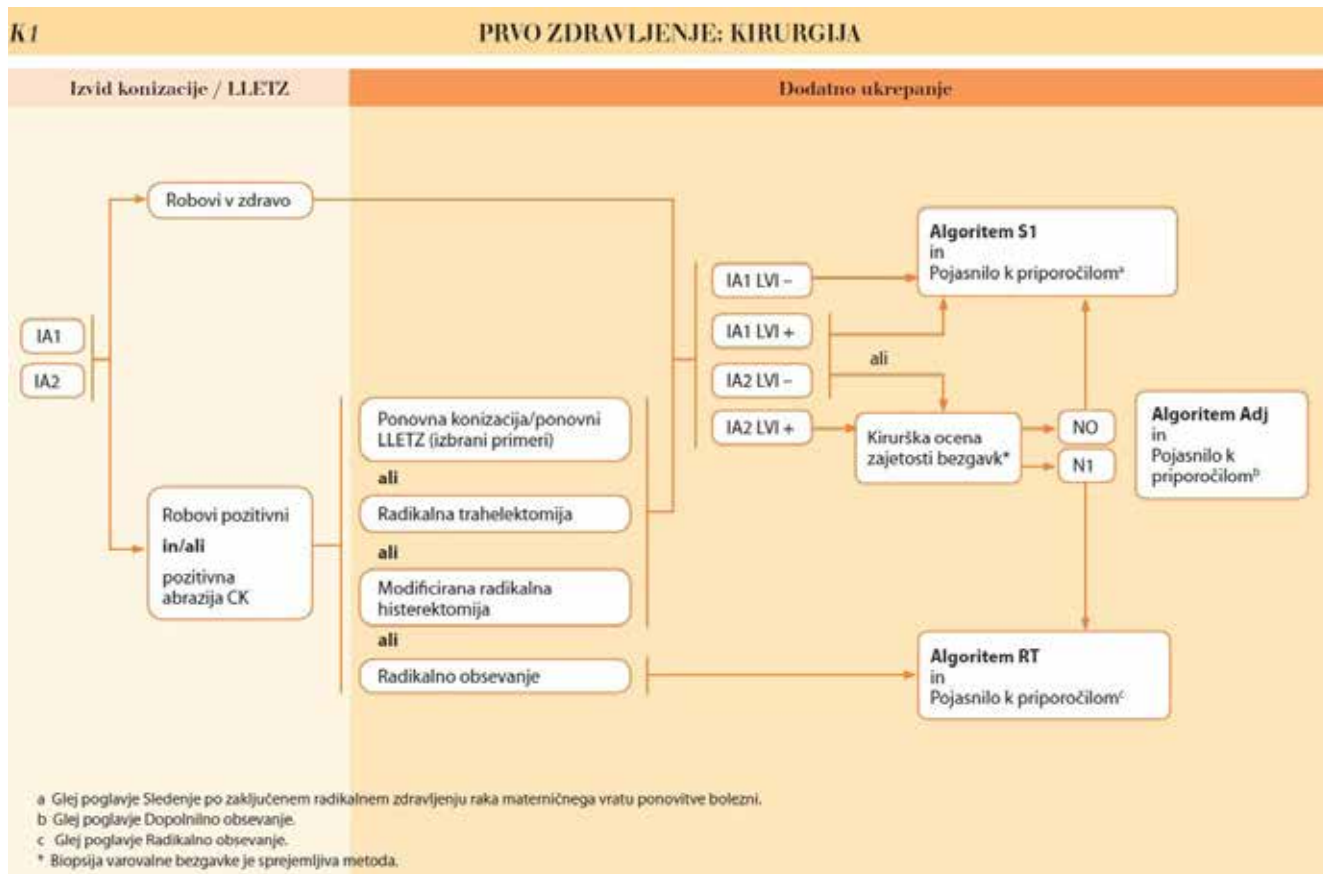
K1

PRVO ZDRAVLJENJE: KIRURGIJA

Izvid konizacije / LLETZ

Dodatno ukrepanje

IA1

IA2

Robovi v zdravo

Robovi pozitivni
in/ali
pozitivna abrazija CK

Ponovna konizacija/ponovni LLETZ (izbrani primeri)

ali

Radikalna trahelektomija

ali

Modificirana radikalna histerektomija

ali

Radikalno obsevanje

IA1 LVI –

IA1 LVI +

ali

IA2 LVI –

IA2 LVI +

Kirurška ocena zajetosti bezgavk*

NO

N1

Algoritem S1
in
Pojasnilo k priporočilom$^{a}$

Algoritem Adj
in
Pojasnilo k priporočilom$^{b}$

Algoritem RT
in
Pojasnilo k priporočilom$^{c}$

a Glej poglavje Sledenje po zaključenem radikalnem zdravljenju raka materničnega vratu ponovitve bolezni.
b Glej poglavje Dopolnilno obsevanje.
c Glej poglavje Radikalno obsevanje.
* Biopsija varovalne bezgavke je sprejemljiva metoda.